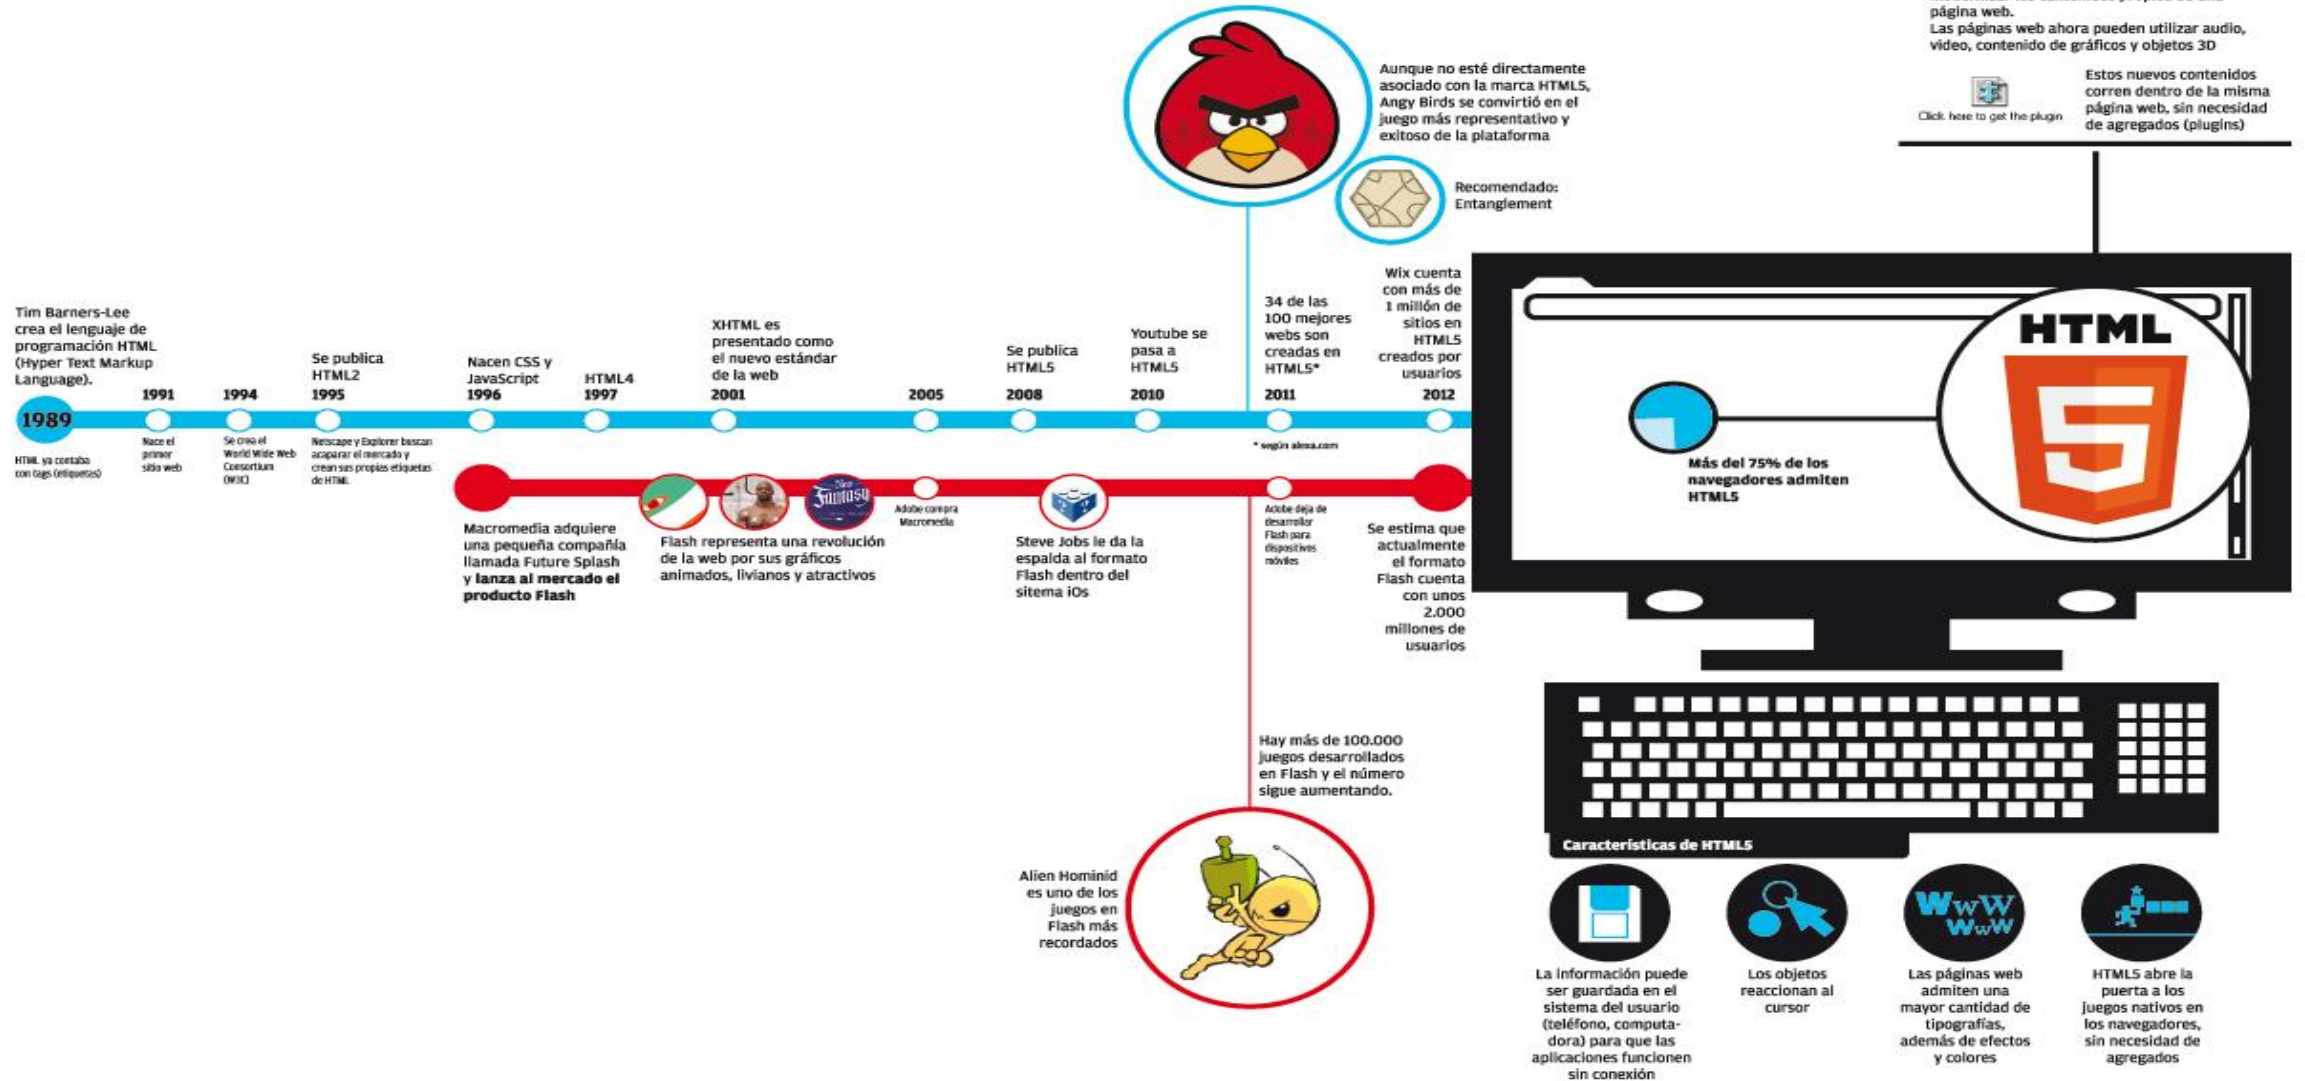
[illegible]
página web.
Las páginas web ahora pueden utilizar audio, video, contenido de gráficos y objetos 3D

Click here to get the plugin

Estos nuevos contenidos corren dentro de la misma página web, sin necesidad de agregados (plugins)

Aunque no esté directamente asociado con la marca HTML5, Angy Birds se convirtió en el juego más representativo y exitoso de la plataforma

Recomendado: Entanglement

Tim Barners-Lee crea el lenguaje de programación HTML (Hyper Text Markup Language).

1989
HTML ya contaba con tags (etiquetas)

1991
Nace el primer sitio web

1994
Se crea el World Wide Web Consortium (W3C)

Se publica HTML2
1995
Netscape y Explorer buscan acaparar el mercado y crean sus propias etiquetas de HTML

Nacen CSS y JavaScript
1996

HTML4
1997

XHTML es presentado como el nuevo estándar de la web
2001

2005
Adobe compra Macromedia

Se publica HTML5
2008

Youtube se pasa a HTML5
2010

34 de las 100 mejores webs son creadas en HTML5*
2011
* según alexa.com
Adobe deja de desarrollar Flash para dispositivos móviles

Wix cuenta con más de 1 millón de sitios en HTML5 creados por usuarios
2012

Macromedia adquiere una pequeña compañía llamada Future Splash y **lanza al mercado el producto Flash**

Flash representa una revolución de la web por sus gráficos animados, livianos y atractivos

Steve Jobs le da la espalda al formato Flash dentro del sitema iOs

Se estima que actualmente el formato Flash cuenta con unos 2.000 millones de usuarios

HTML

Más del 75% de los navegadores admiten HTML5

Hay más de 100.000 juegos desarrollados en Flash y el número sigue aumentando.

Alien Hominid es uno de los juegos en Flash más recordados

Características de HTML5

La información puede ser guardada en el sistema del usuario (teléfono, computadora) para que las aplicaciones funcionen sin conexión

Los objetos reaccionan al cursor

Las páginas web admiten una mayor cantidad de tipografías, además de efectos y colores

HTML5 abre la puerta a los juegos nativos en los navegadores, sin necesidad de agregados